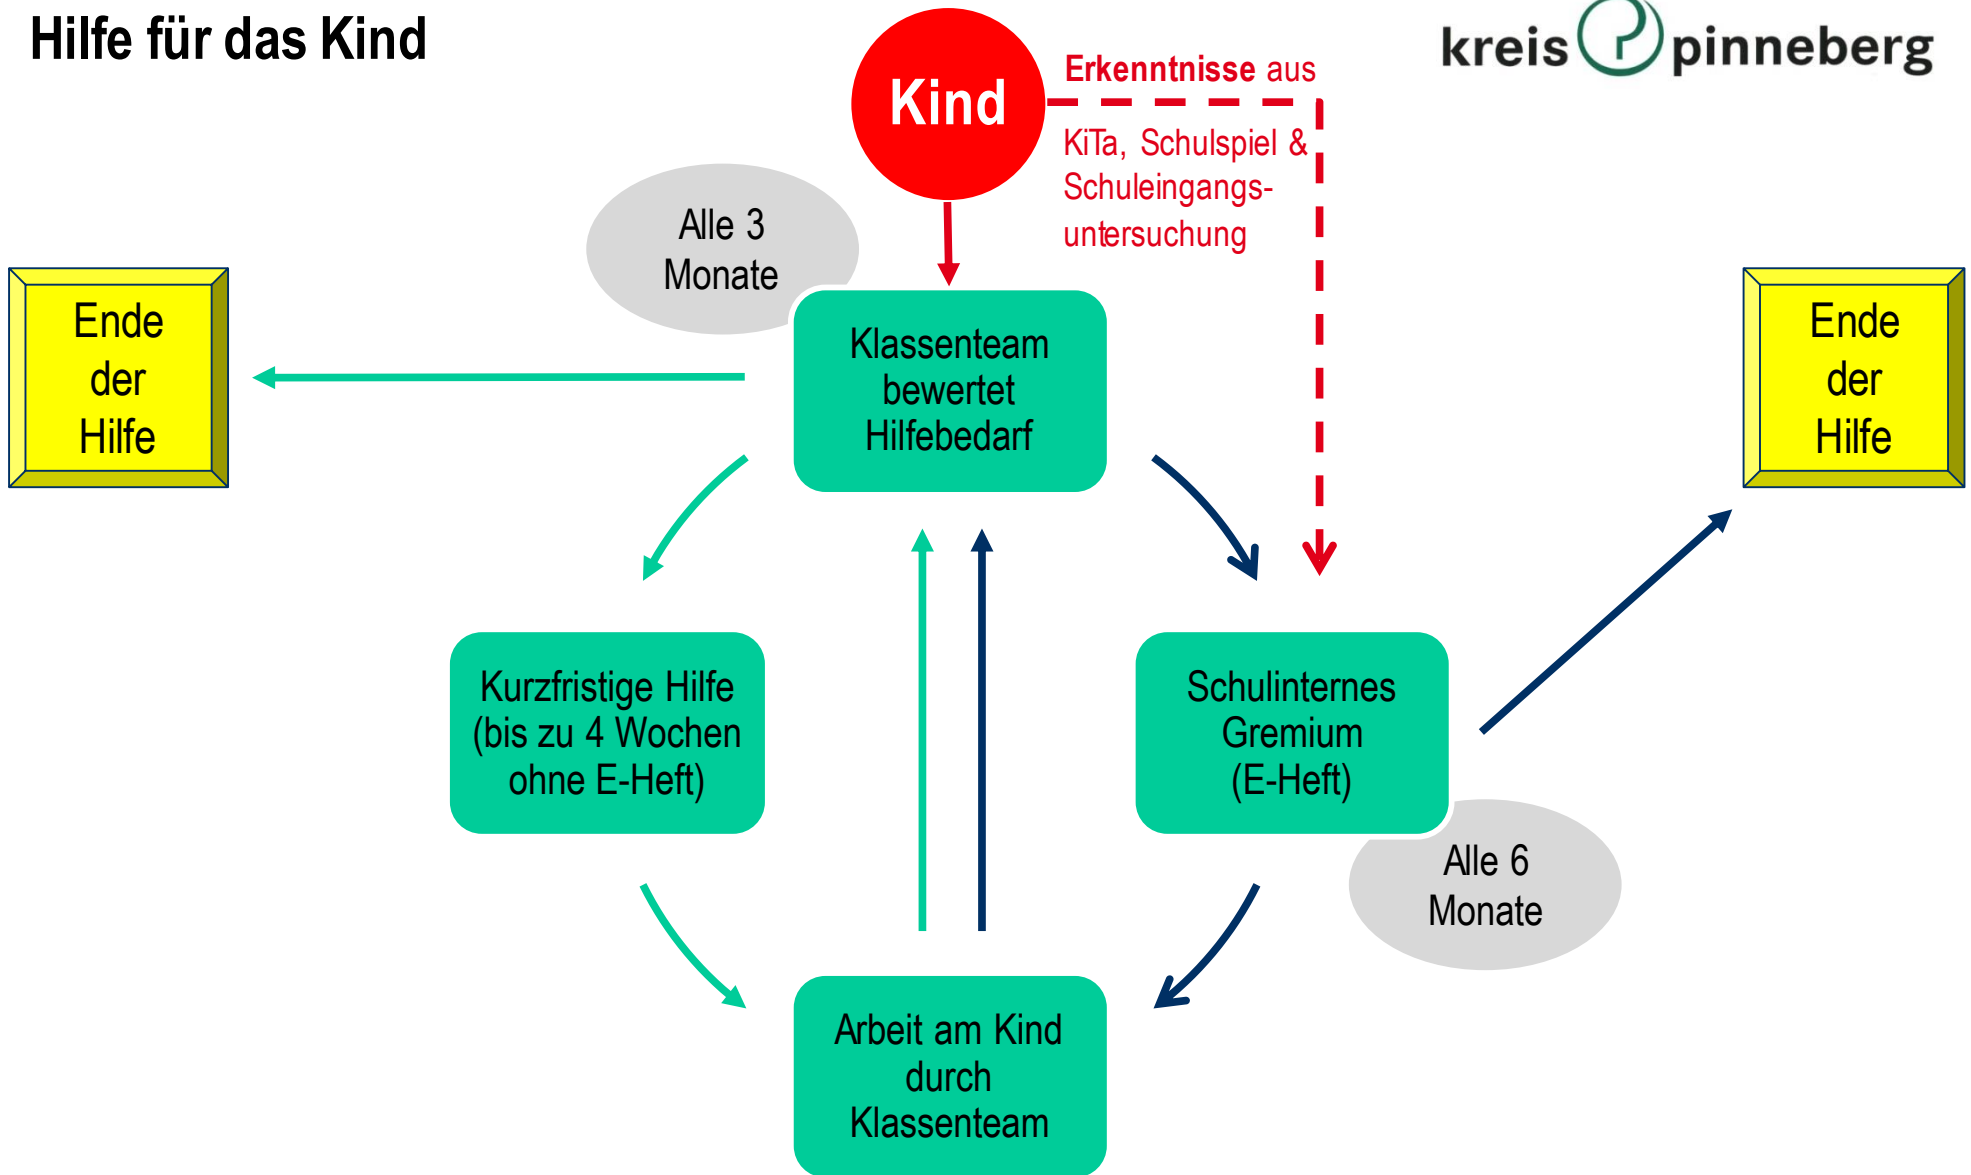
Hilfe für das Kind

kreis pinneberg

Kind

Erkenntnisse aus KiTa, Schulspiel & Schuleingangsuntersuchung

Alle 3 Monate

Ende der Hilfe

Klassenteam bewertet Hilfebedarf

Ende der Hilfe

Kurzfristige Hilfe (bis zu 4 Wochen ohne E-Heft)

Schulinternes Gremium (E-Heft)

Alle 6 Monate

Arbeit am Kind durch Klassenteam